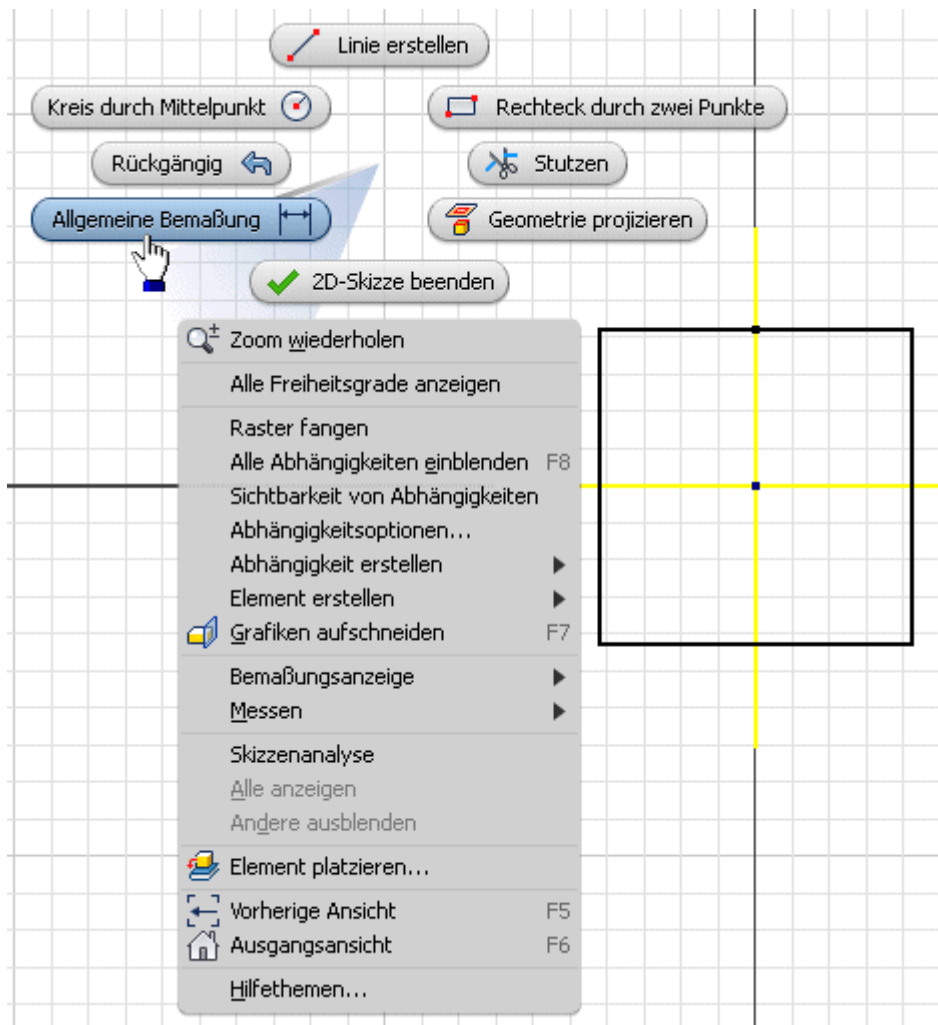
Linie erstellen

Kreis durch Mittelpunkt

Rechteck durch zwei Punkte

Rückgängig

Stutzen

Allgemeine Bemaßung

Geometrie projizieren

2D-Skizze beenden

Zoom wiederholen
Alle Freiheitsgrade anzeigen

Raster fangen
Alle Abhängigkeiten einblenden F8
Sichtbarkeit von Abhängigkeiten
Abhängigkeitsoptionen...
Abhängigkeit erstellen
Element erstellen
Grafiken aufschneiden F7

Bemaßungsanzeige
Messen

Skizzenanalyse
Alle anzeigen
Andere ausblenden

Element platzieren...

Vorherige Ansicht F5
Ausgangsansicht F6

Hilfethemen...